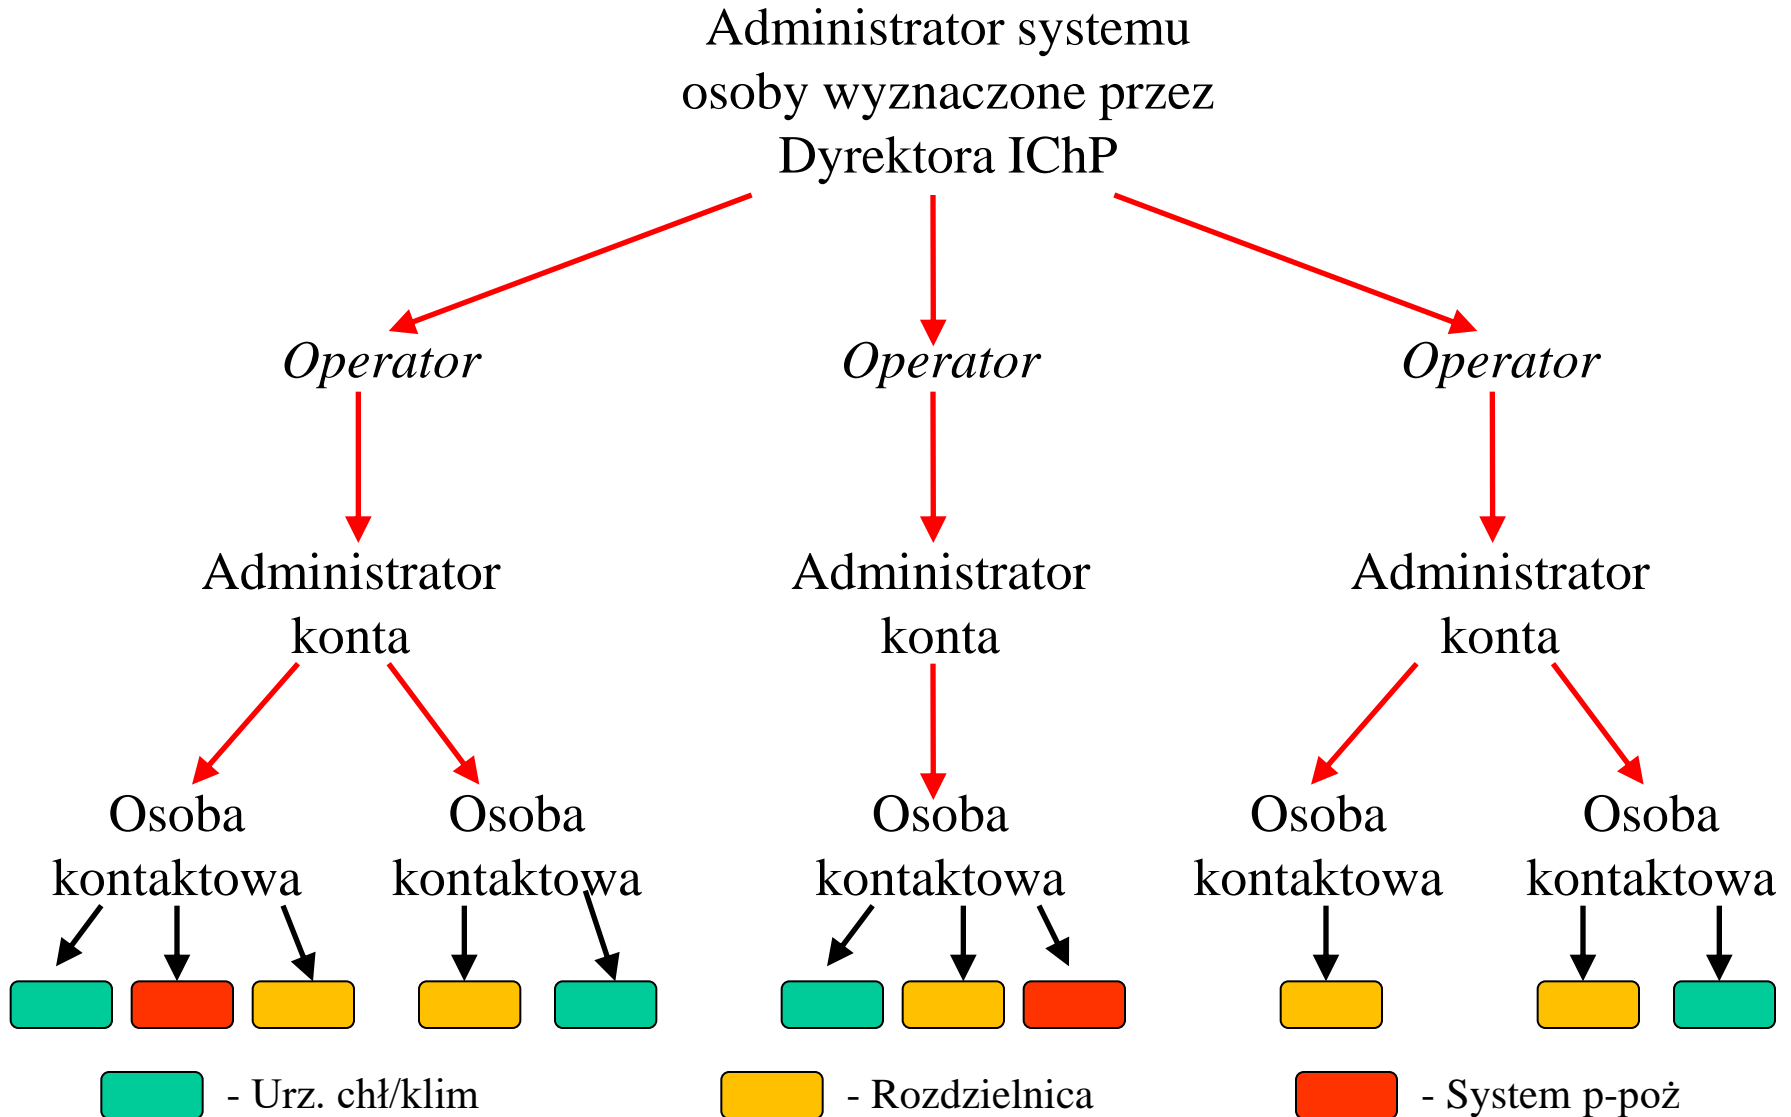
Administrator systemu
osoby wyznaczone przez
Dyrektora IChP

Operator

Operator

Operator

Administrator
konta

Administrator
konta

Administrator
konta

Osoba
kontaktowa

Osoba
kontaktowa

Osoba
kontaktowa

Osoba
kontaktowa

Osoba
kontaktowa

- Urz. chł/klim

- Rozdzielnica

- System p-poż